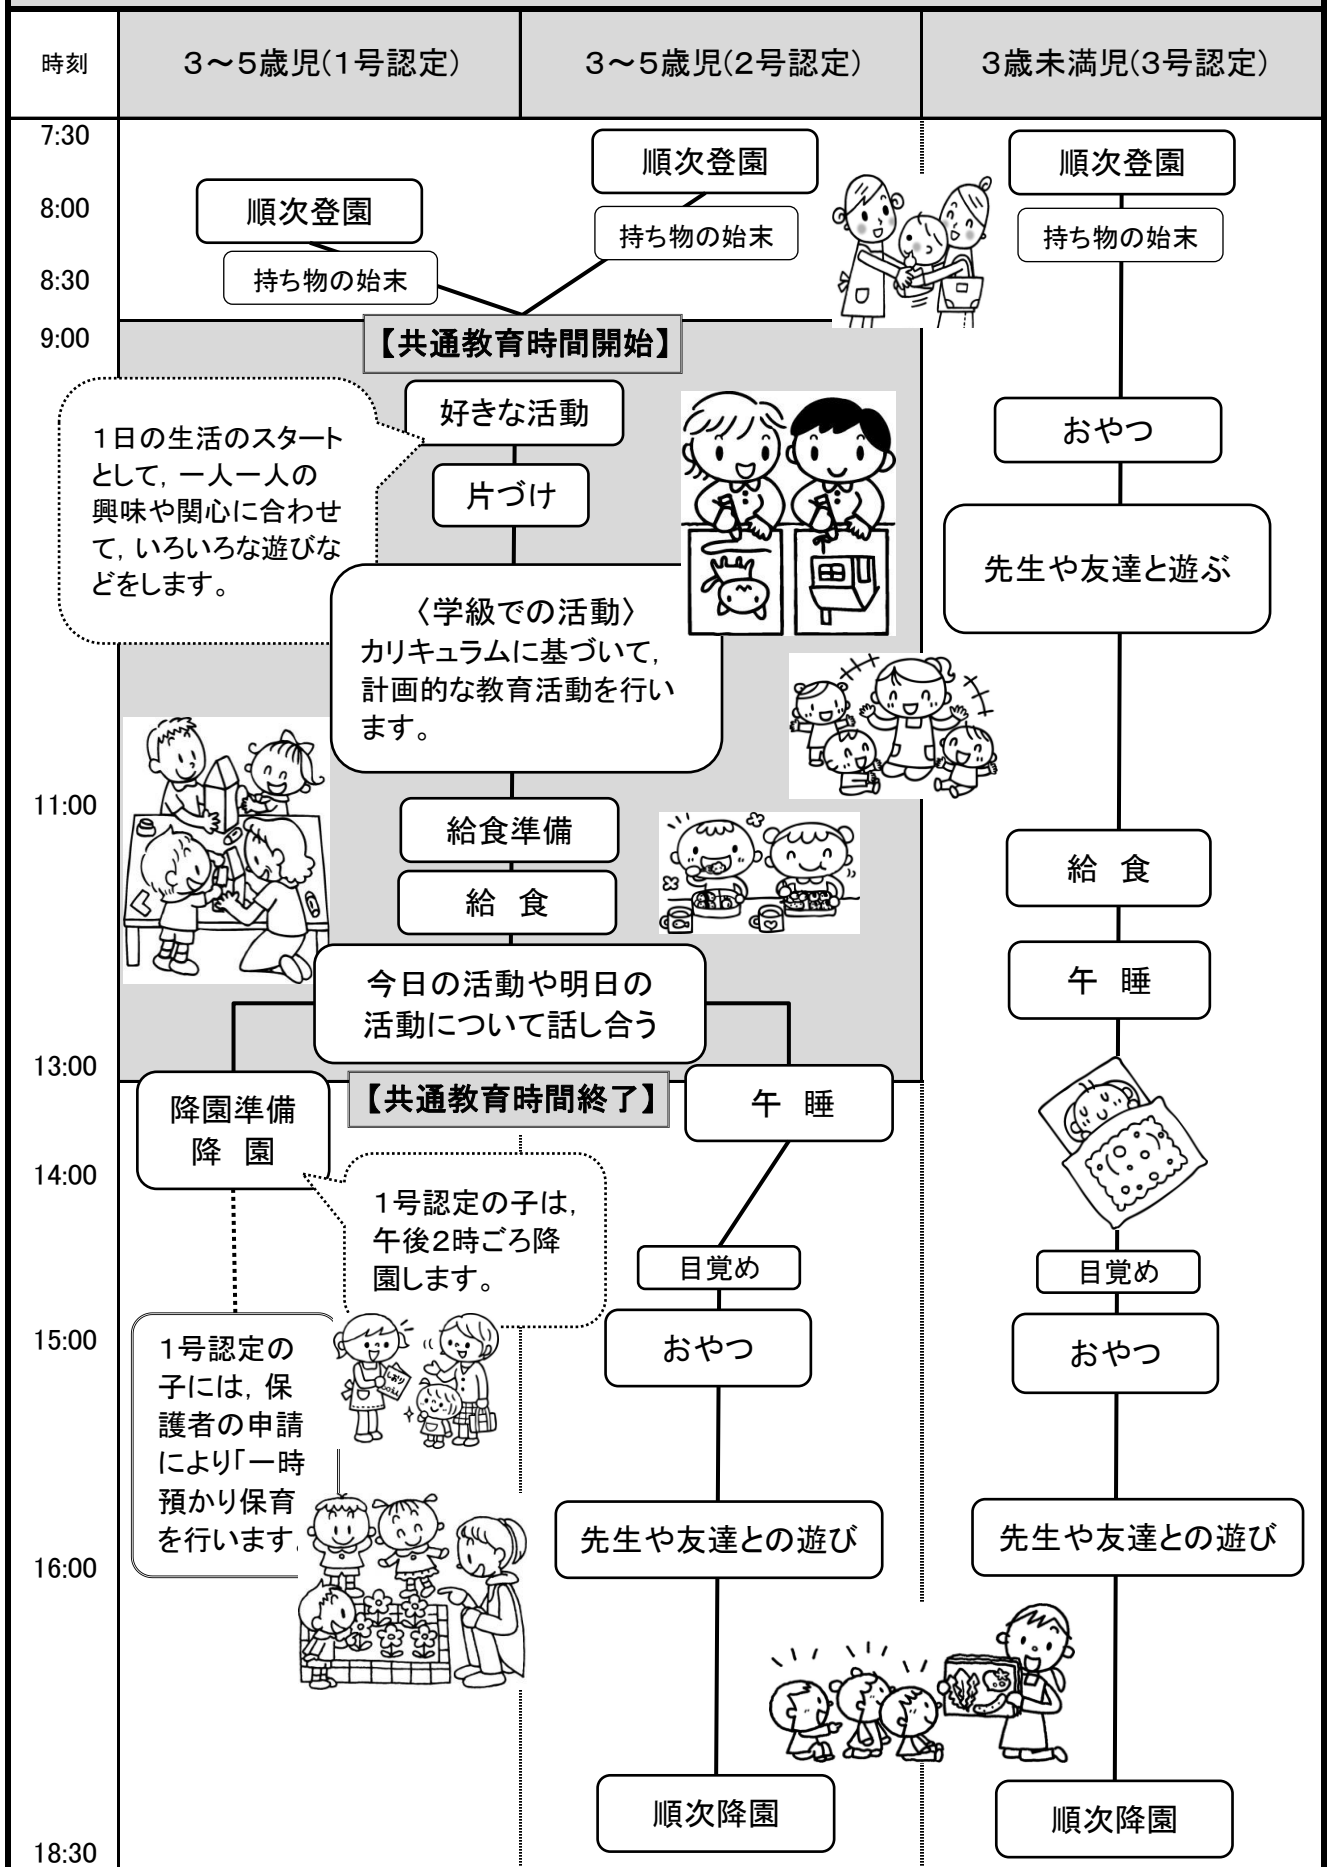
| 時刻 | 3～5歳児(1号認定) | 3～5歳児(2号認定) | 3歳未満児(3号認定) |
|---|---|---|---|

7:30
8:00
8:30
9:00

順次登園
持ち物の始末

順次登園
持ち物の始末

順次登園
持ち物の始末

【共通教育時間開始】

1日の生活のスタートとして，一人一人の興味や関心に合わせて，いろいろな遊びなどをします。

好きな活動
片づけ

〈学級での活動〉
カリキュラムに基づいて，計画的な教育活動を行います。

おやつ
先生や友達と遊ぶ

11:00

給食準備
給　食

給　食
午　睡

今日の活動や明日の活動について話し合う

13:00

【共通教育時間終了】

降園準備
降　園

午　睡

14:00

1号認定の子は，午後2時ごろ降園します。

目覚め
目覚め

15:00

1号認定の子には，保護者の申請により「一時預かり保育を行います。

おやつ
おやつ

16:00

先生や友達との遊び
先生や友達との遊び

順次降園
順次降園

18:30